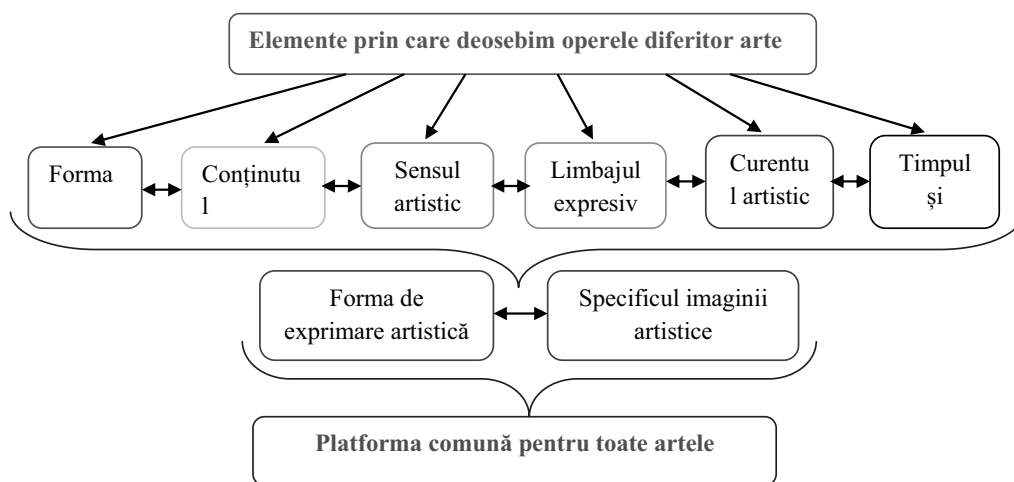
Elemente prin care deosebim operele diferitor arte

Forma

Conținutu l

Sensul artistic

Limbajul expresiv

Curentu l artistic

Timpul și

Forma de exprimare artistică

Specificul imaginii artistice

Platforma comună pentru toate artele